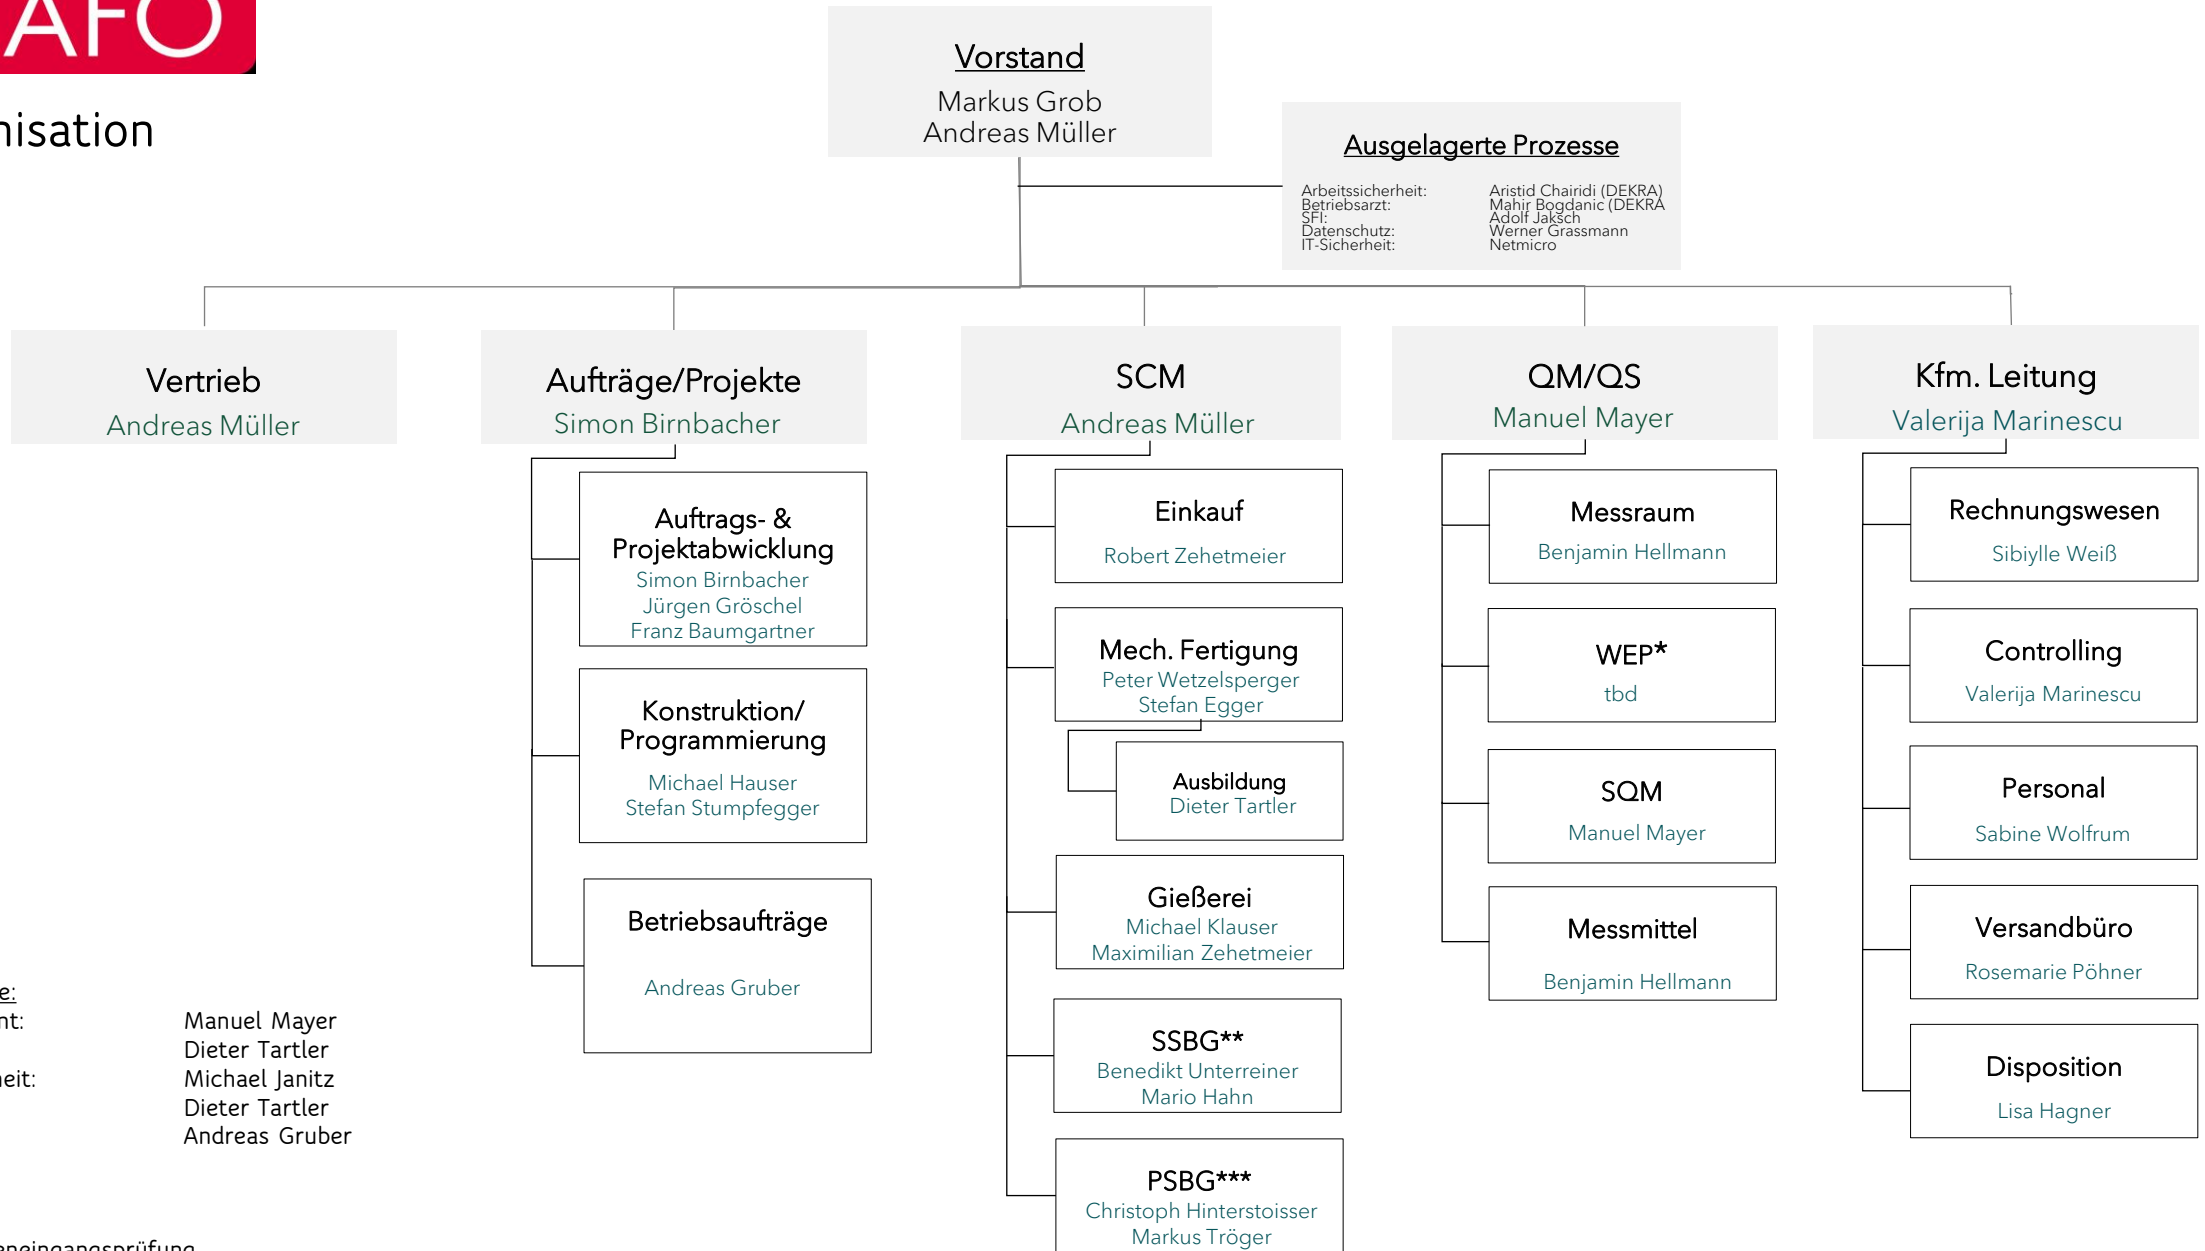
AFO

nisation

Vorstand
Markus Grob
Andreas Müller

Ausgelagerte Prozesse

Arbeitssicherheit: Aristid Chairidi (DEKRA)
Betriebsarzt: Mahir Bogdanic (DEKRA
SFI: Adolf Jaksch
Datenschutz: Werner Grassmann
IT-Sicherheit: Netmicro

Vertrieb
Andreas Müller

Aufträge/Projekte
Simon Birnbacher

Auftrags- & Projektabwicklung
Simon Birnbacher
Jürgen Gröschel
Franz Baumgartner

Konstruktion/ Programmierung
Michael Hauser
Stefan Stumpfegger

Betriebsaufträge
Andreas Gruber

SCM
Andreas Müller

Einkauf
Robert Zehetmeier

Mech. Fertigung
Peter Wetzelsperger
Stefan Egger

Ausbildung
Dieter Tartler

Gießerei
Michael Klauser
Maximilian Zehetmeier

SSBG**
Benedikt Unterreiner
Mario Hahn

PSBG***
Christoph Hinterstoisser
Markus Tröger

QM/QS
Manuel Mayer

Messraum
Benjamin Hellmann

WEP*
tbd

SQM
Manuel Mayer

Messmittel
Benjamin Hellmann

Kfm. Leitung
Valerija Marinescu

Rechnungswesen
Sibiylle Weiß

Controlling
Valerija Marinescu

Personal
Sabine Wolfrum

Versandbüro
Rosemarie Pöhner

Disposition
Lisa Hagner

e:
nt: Manuel Mayer
Dieter Tartler
eit: Michael Janitz
Dieter Tartler
Andreas Gruber

eneingangsprüfung